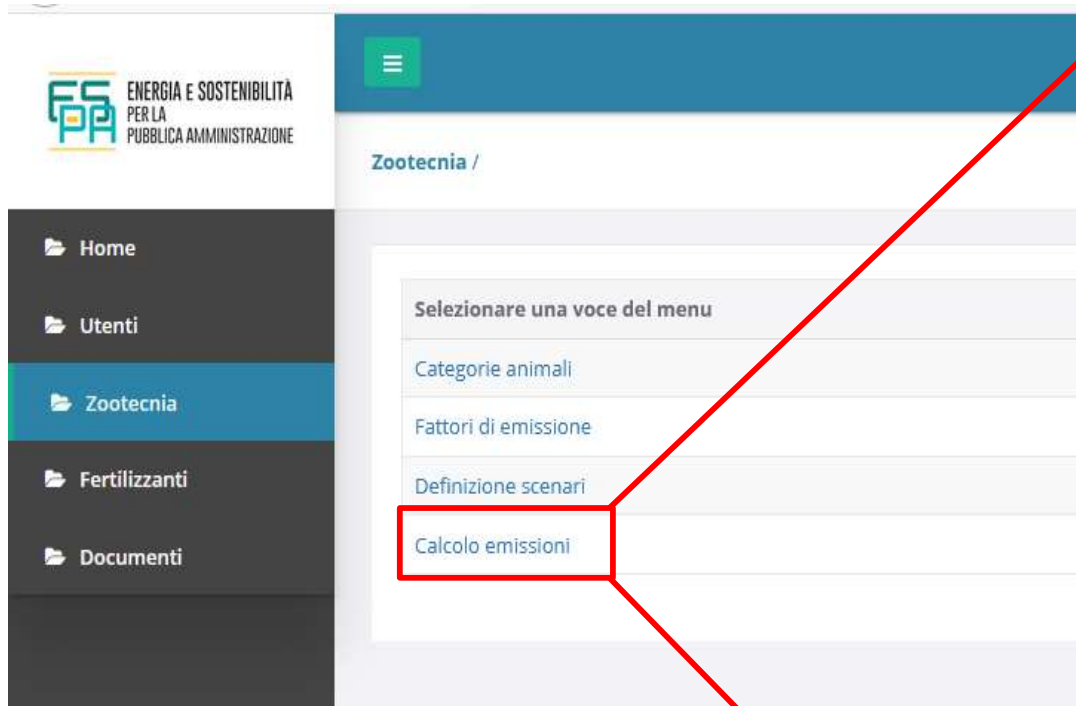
ES PA ENERGIA E SOSTENIBILITÀ PER LA PUBBLICA AMMINISTRAZIONE

Home

Utenti

Zootecnia

Fertilizzanti

Documenti

Zootecnia /

| Selezionare una voce del menu |
|---|
| Categorie animali |
| Fattori di emissione |
| Definizione scenari |
| Calcolo emissioni |